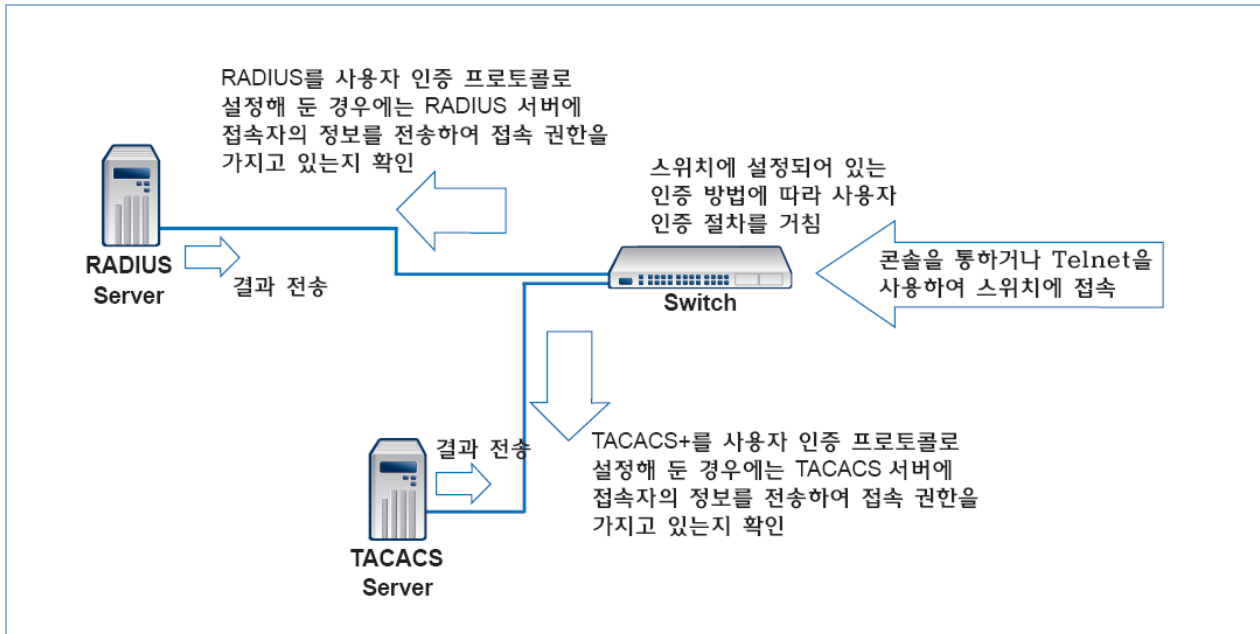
RADIUS를 사용자 인증 프로토콜로 설정해 둔 경우에는 RADIUS 서버에 접속자의 정보를 전송하여 접속 권한을 가지고 있는지 확인

스위치에 설정되어 있는 인증 방법에 따라 사용자 인증 절차를 거침

RADIUS Server

결과 전송

Switch

콘솔을 통하거나 Telnet을 사용하여 스위치에 접속

결과 전송

TACACS+를 사용자 인증 프로토콜로 설정해 둔 경우에는 TACACS 서버에 접속자의 정보를 전송하여 접속 권한을 가지고 있는지 확인

TACACS Server